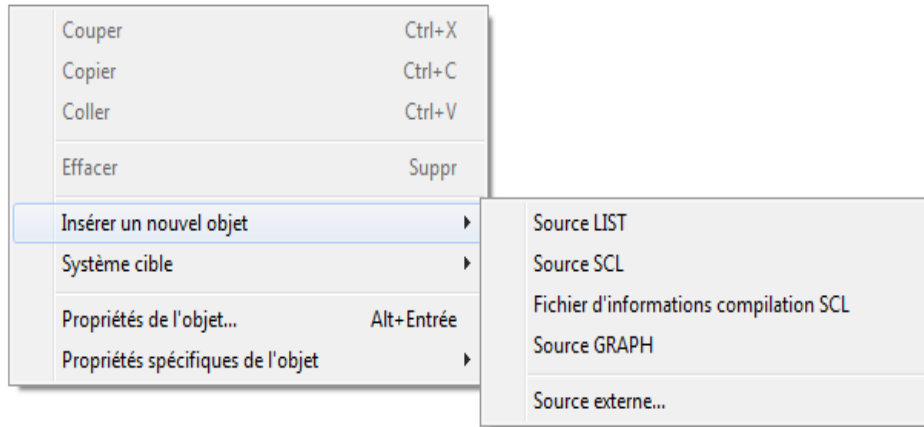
Couper Ctrl+X
Copier Ctrl+C
Coller Ctrl+V

Effacer Suppr

Insérer un nouvel objet
Système cible

Propriétés de l'objet... Alt+Entrée
Propriétés spécifiques de l'objet

Source LIST
Source SCL
Fichier d'informations compilation SCL
Source GRAPH

Source externe...